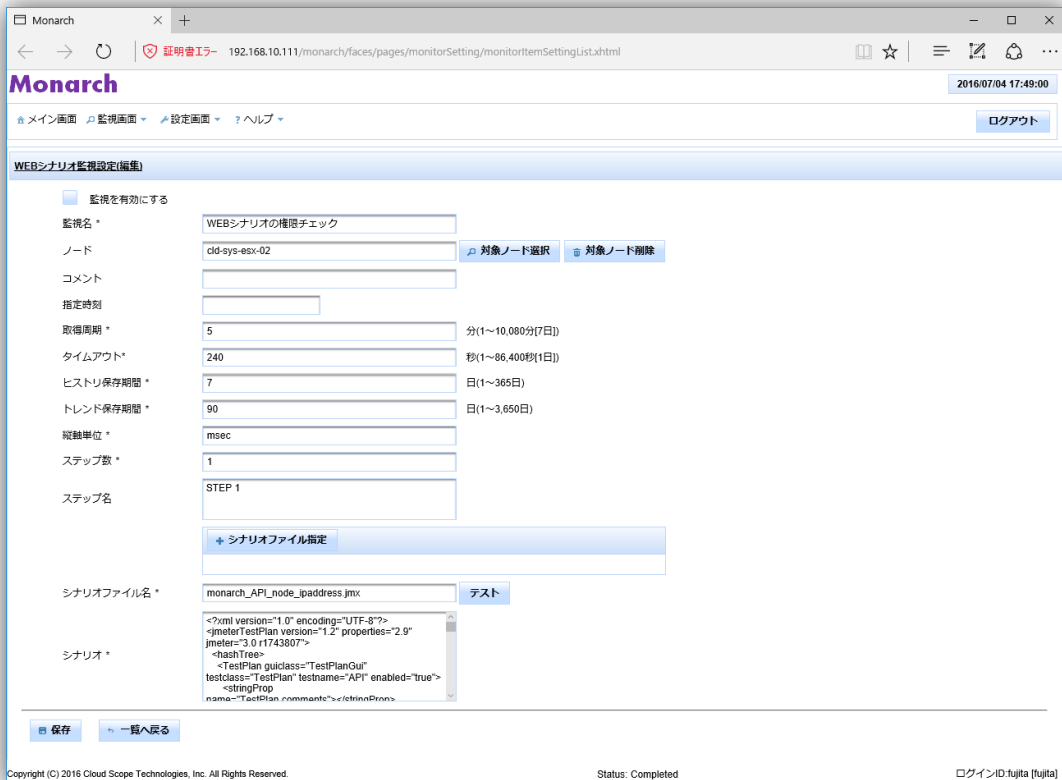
Monarch

証明書エラー 192.168.10.111/monarch/faces/pages/monitorSetting/monitorItemSettingList.xhtml

Monarch

2016/07/04 17:49:00

メイン画面 監視画面 設定画面 ? ヘルプ

ログアウト

WEBシナリオ監視設定(編集)

監視を有効にする

監視名 * WEBシナリオの権限チェック

ノード cld-sys-esx-02 対象ノード選択 対象ノード削除

コメント

指定時刻

取得周期 * 5 分(1～10,080分[7日])

タイムアウト* 240 秒(1～86,400秒[1日])

ヒストリ保存期間 * 7 日(1～365日)

トレンド保存期間 * 90 日(1～3,650日)

縦軸単位 * msec

ステップ数 * 1

ステップ名 STEP 1

シナリオファイル指定

シナリオファイル名 * monarch_API_node_ipaddress.jmx テスト

シナリオ * <?xml version="1.0" encoding="UTF-8"?> <jmeterTestPlan version="1.2" properties="2.9" jmeter="3.0 r1743807"> <hashTree> <TestPlan guiclass="TestPlanGui" testclass="TestPlan" testname="API" enabled="true"> <stringProp name="TestPlan.comments"></stringProp>

保存 一覧へ戻る

Copyright (C) 2016 Cloud Scope Technologies, Inc. All Rights Reserved.

Status: Completed

ログインID:fujita [fujita]